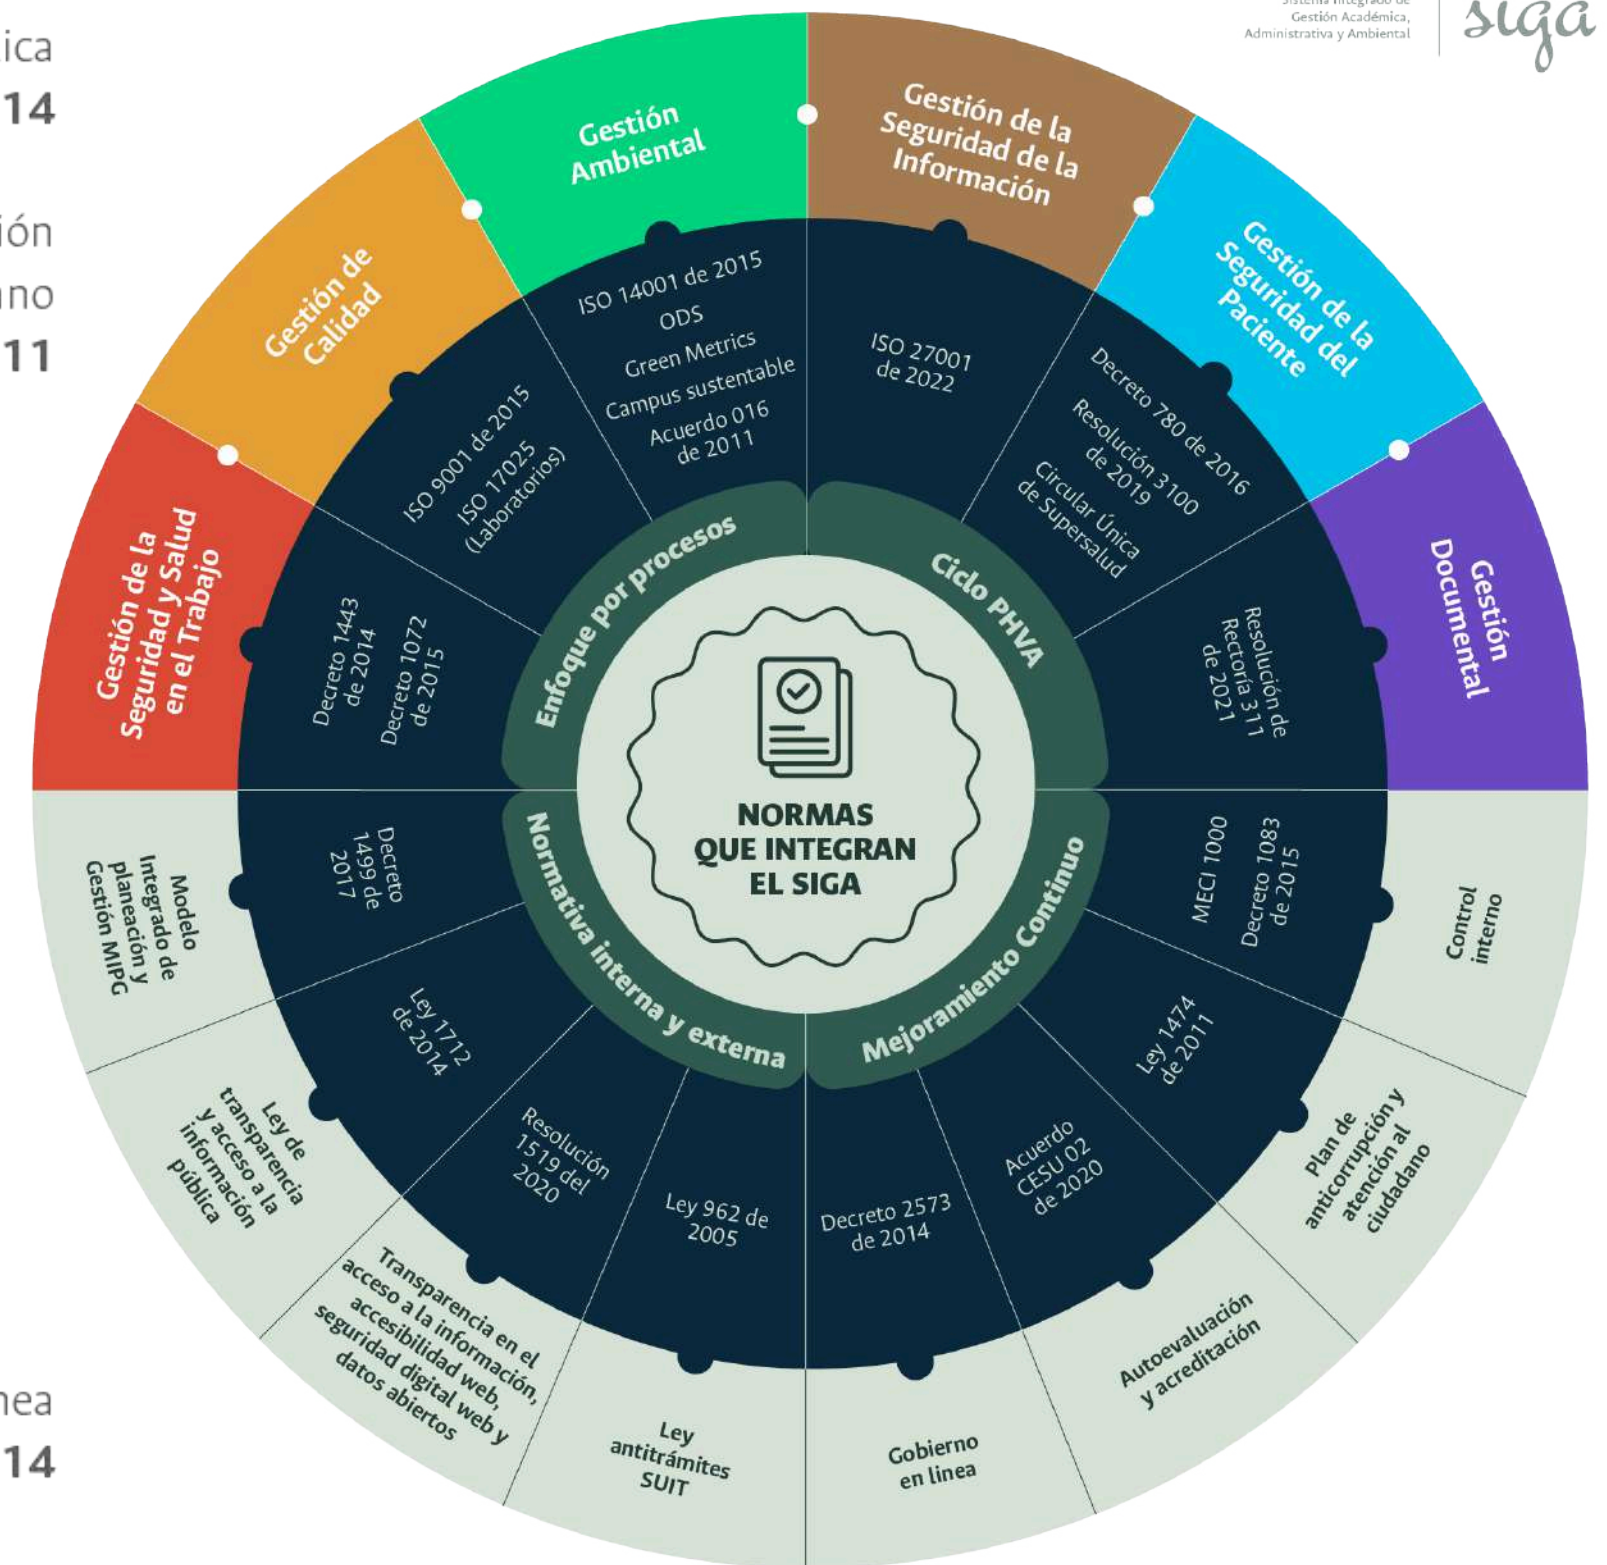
ica
14

ión
ino
11

nea
14

Sistema Integrado de Gestión Académica, Administrativa y Ambiental
siga

Gestión Ambiental
ISO 14001 de 2015
ODS
Green Metrics
Campus sustentable
Acuerdo 016 de 2011

Gestión de la Seguridad de la Información
ISO 27001 de 2022

Gestión de la Seguridad del Paciente
Decreto 780 de 2016
Resolución 3100 de 2019
Circular Única de Supersalud

Gestión Documental
Resolución de Rectoría 311 de 2021

Control interno
MECI 1000
Decreto 1083 de 2015

Plan de anticorrupción y atención al ciudadano
Ley 1474 de 2011

Autoevaluación y acreditación
Acuerdo CESU 02 de 2020

Gobierno en línea
Decreto 2573 de 2014

Ley antitrámites SUIT
Ley 962 de 2005

Transparencia en el acceso a la información, accesibilidad web, seguridad digital web y datos abiertos
Resolución 1519 del 2020

Ley de transparencia y acceso a la información pública
Ley 1712 de 2014

Modelo Integrado de planeación y Gestión MIPG
Decreto 1499 de 2017

Gestión de la Seguridad y Salud en el Trabajo
Decreto 1443 de 2014
Decreto 1072 de 2015

Gestión de Calidad
ISO 9001 de 2015
ISO 17025 (Laboratorios)

Enfoque por procesos
Ciclo PHVA
Mejoramiento Continuo
Normativa interna y externa

NORMAS QUE INTEGRAN EL SIGA